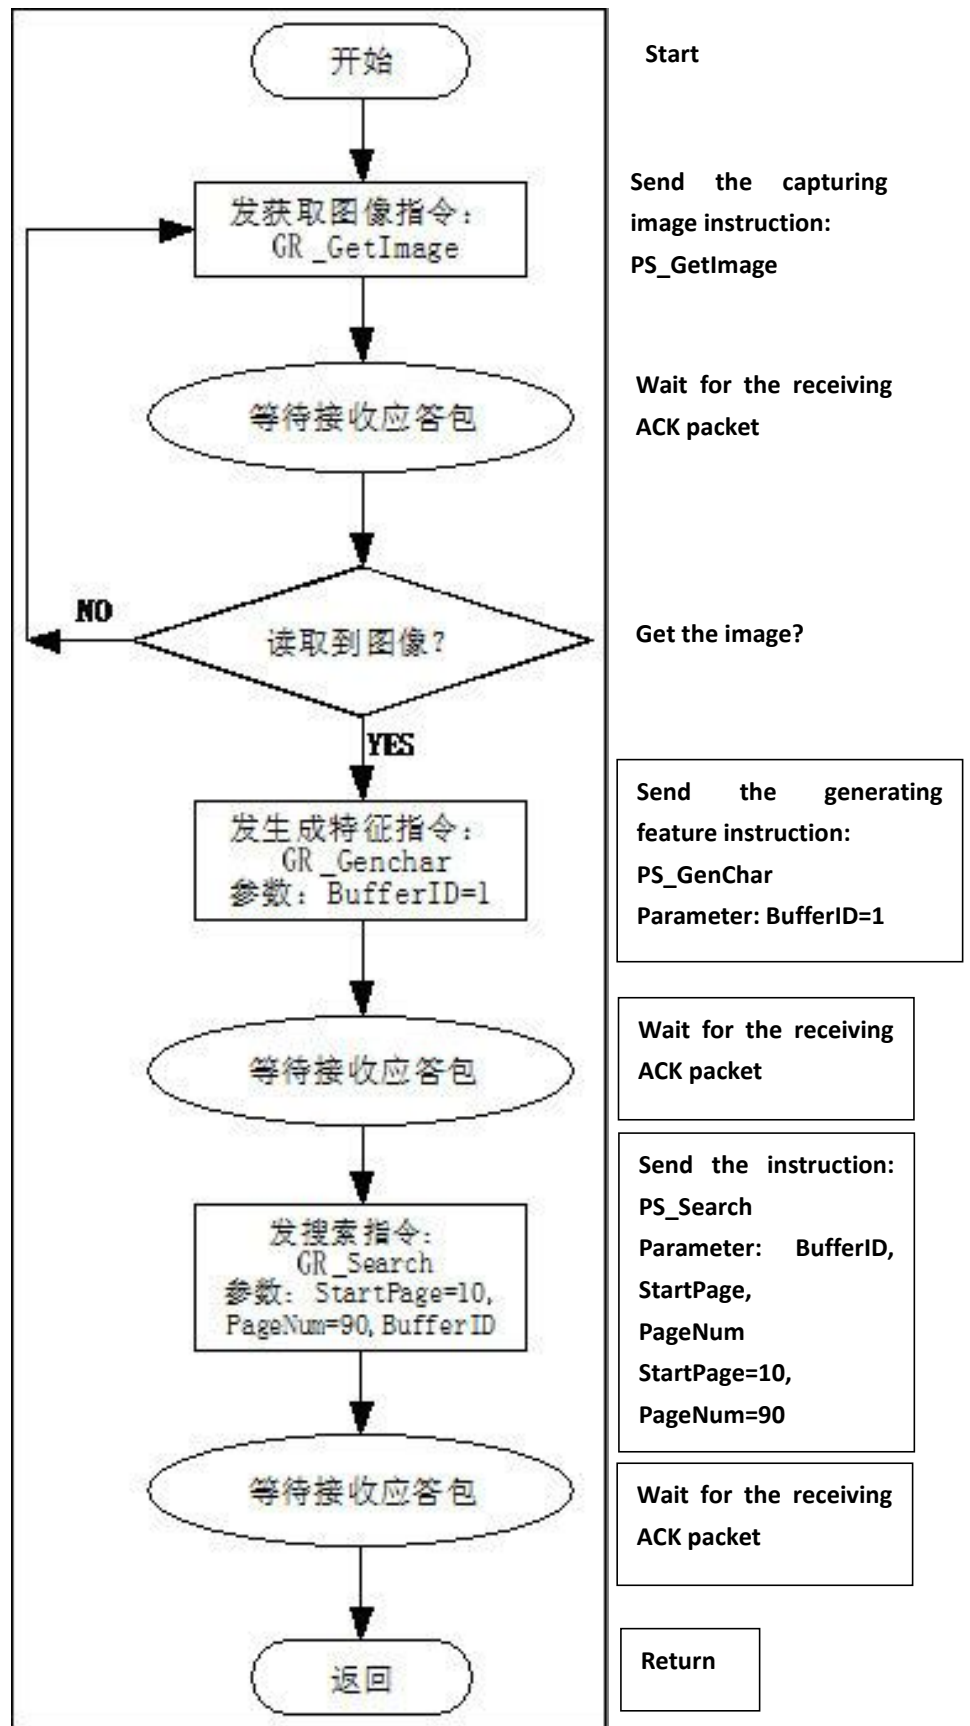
开始

Start

发获取图像指令：
GR_GetImage

Send the capturing image instruction:
PS_GetImage

等待接收应答包

Wait for the receiving ACK packet

NO

读取到图像？

Get the image?

YES

发生成特征指令：
GR_Genchar
参数：BufferID=1

Send the generating feature instruction:
PS_GenChar
Parameter: BufferID=1

等待接收应答包

Wait for the receiving ACK packet

发搜索指令：
GR_Search
参数：StartPage=10,
PageNum=90, BufferID

Send the instruction:
PS_Search
Parameter: BufferID,
StartPage,
PageNum
StartPage=10,
PageNum=90

等待接收应答包

Wait for the receiving ACK packet

返回

Return